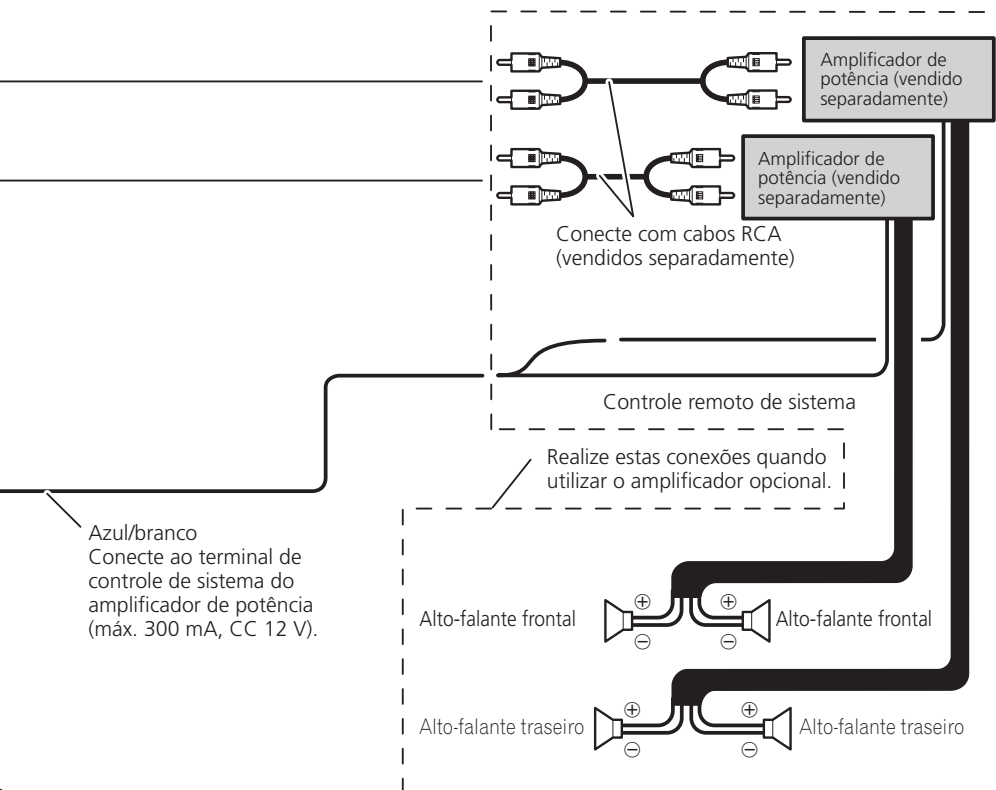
Amplificador de potência (vendido separadamente)

Amplificador de potência (vendido separadamente)

Conecte com cabos RCA (vendidos separadamente)

Controle remoto de sistema

Realize estas conexões quando utilizar o amplificador opcional.

Azul/branco
Conecte ao terminal de controle de sistema do amplificador de potência (máx. 300 mA, CC 12 V).

Alto-falante frontal
$\oplus$
$\ominus$
$\oplus$
$\ominus$
Alto-falante frontal

Alto-falante traseiro
$\oplus$
$\ominus$
$\oplus$
$\ominus$
Alto-falante traseiro